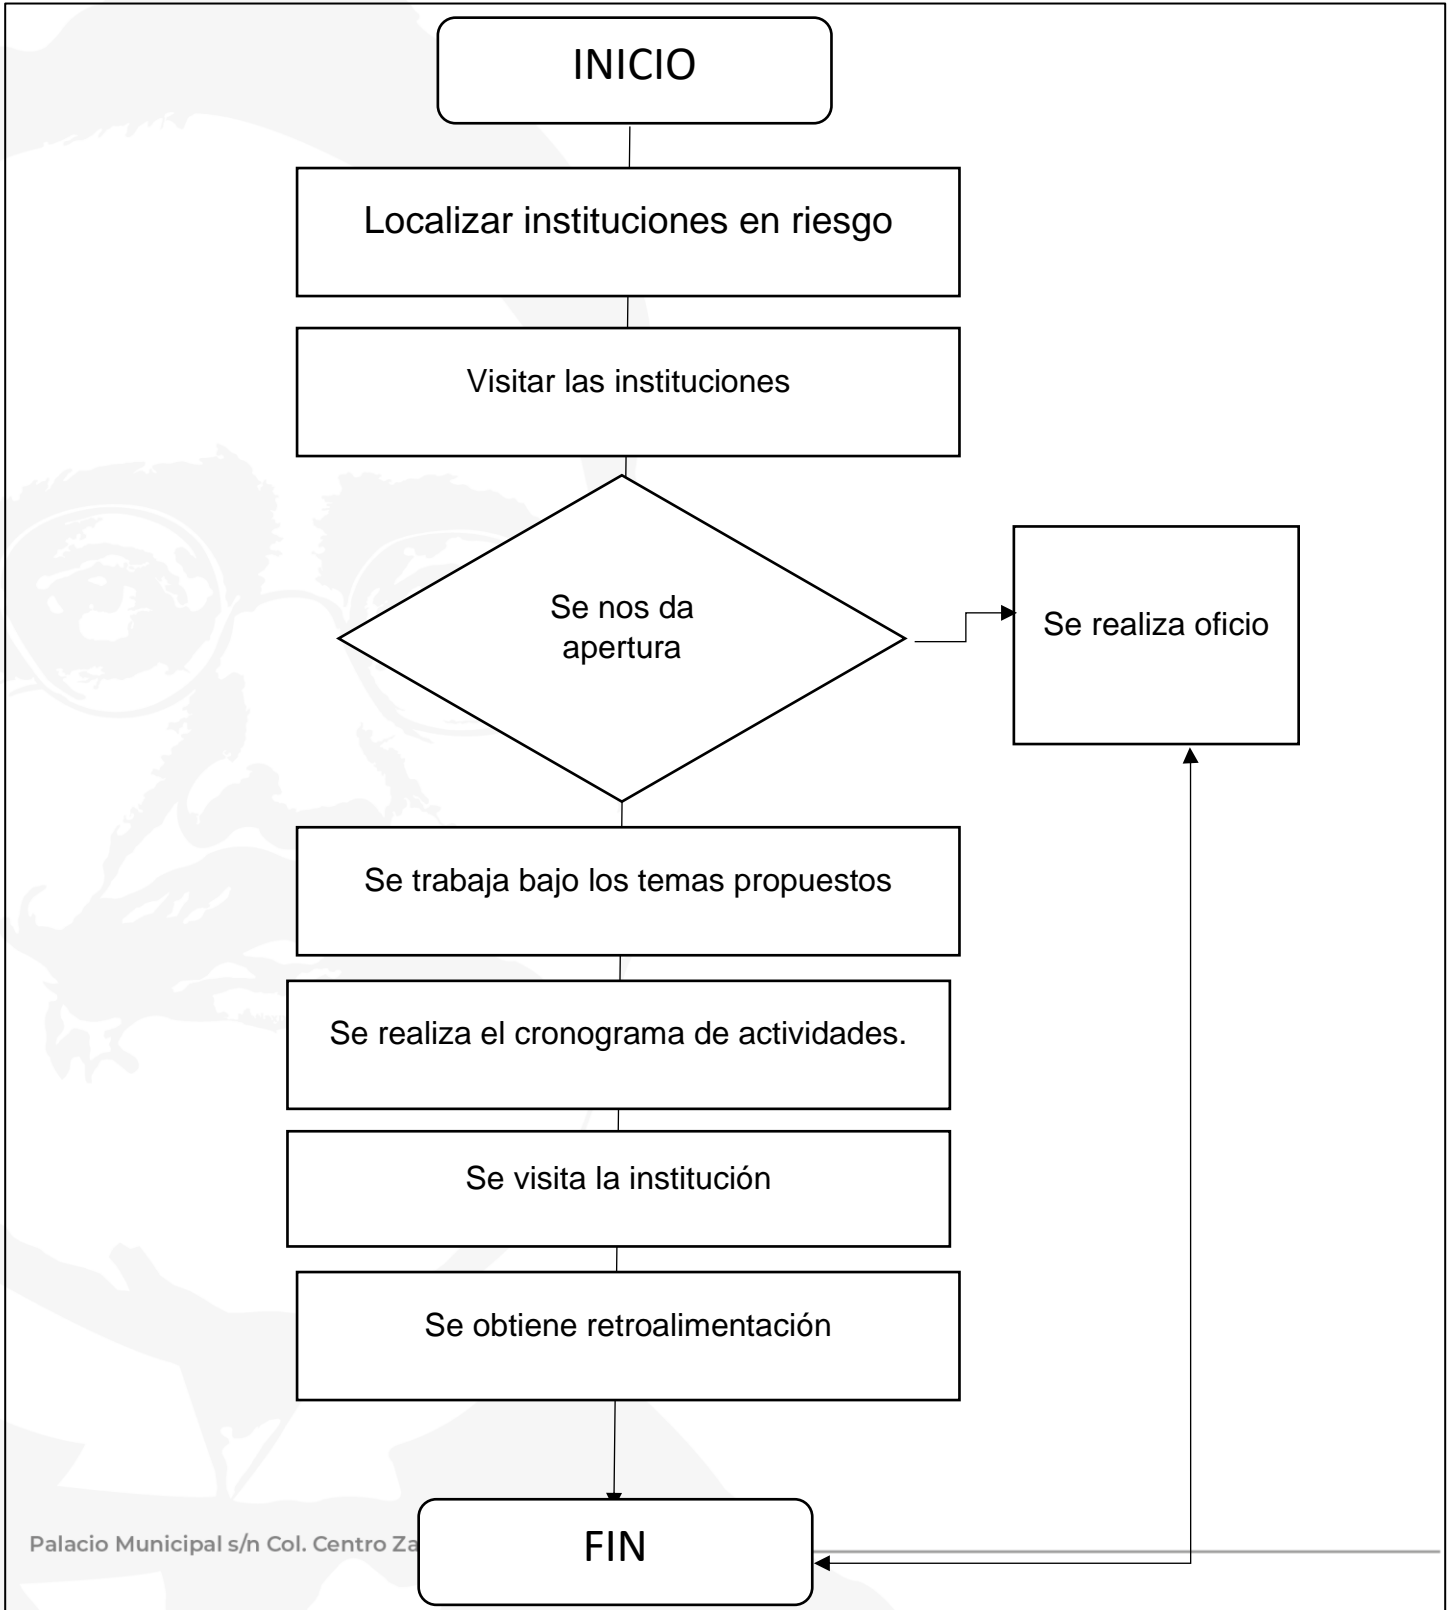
INICIO

Localizar instituciones en riesgo

Visitar las instituciones

Se nos da apertura

Se realiza oficio

Se trabaja bajo los temas propuestos

Se realiza el cronograma de actividades.

Se visita la institución

Se obtiene retroalimentación

FIN

Palacio Municipal s/n Col. Centro Za